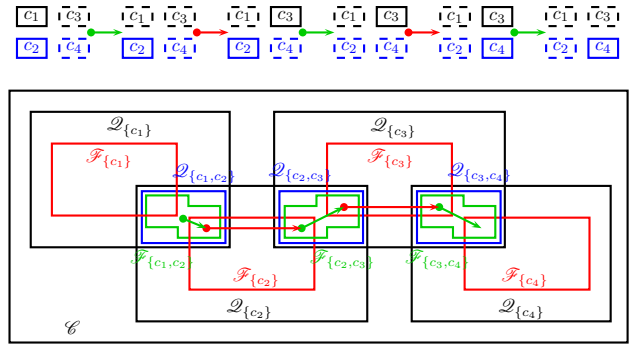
$c_1$ $c_3$ $c_1$ $c_3$ $c_1$ $c_3$ $c_1$ $c_3$ $c_1$ $c_3$ $c_1$ $c_3$

$c_2$ $c_4$ $c_2$ $c_4$ $c_2$ $c_4$ $c_2$ $c_4$ $c_2$ $c_4$ $c_2$ $c_4$

$\mathscr{Q}_{\{c_1\}}$

$\mathscr{Q}_{\{c_3\}}$

$\mathscr{F}_{\{c_1\}}$

$\mathscr{F}_{\{c_3\}}$

$\mathscr{Q}_{\{c_1,c_2\}}$

$\mathscr{Q}_{\{c_2,c_3\}}$

$\mathscr{Q}_{\{c_3,c_4\}}$

$\mathscr{F}_{\{c_1,c_2\}}$

$\mathscr{F}_{\{c_2,c_3\}}$

$\mathscr{F}_{\{c_3,c_4\}}$

$\mathscr{F}_{\{c_2\}}$

$\mathscr{F}_{\{c_4\}}$

$\mathscr{Q}_{\{c_2\}}$

$\mathscr{Q}_{\{c_4\}}$

$\mathscr{C}$